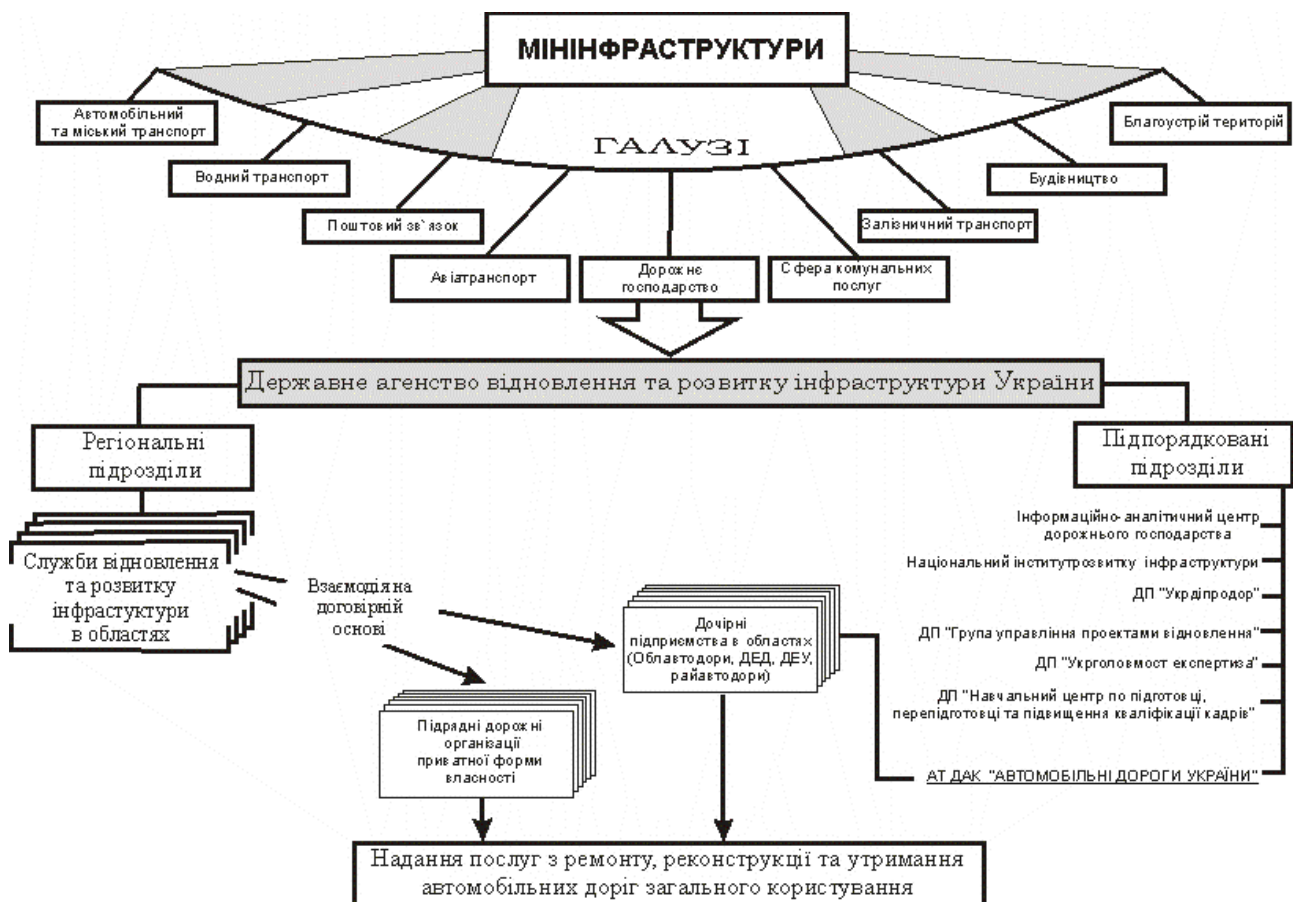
МІНІНФРАСТРУКТУРИ

ГАЛУЗІ

Автомобільний та міський транспорт

Водний транспорт

Поштовий зв`язок

Авіатранспорт

Дорожне господарство

Сфера комунальних послуг

Залізничний транспорт

Будівництво

Благоустрій територій

Державне агенство відновлення та розвитку інфраструктури України

Регіональні підрозділи

Підпорядковані підрозділи

Служби відновлення та розвитку інфраструктури в областях

Взаємодія на договірній основі

Інформаційно-аналітичний центр дорожнього господарства

Національний інститутрозвитку інфраструктури

ДП "Укрдіпродор"

ДП "Група управління проектами відновлення"

ДП "Укрголовмост експертиза"

ДП "Навчальний центр по підготовці, перепідготовці та підвищення кваліфікації кадрів"

АТ ДАК "АВТОМОБІЛЬНІ ДОРОГИ УКРАЇНИ"

Дочірні підприємства в областях (Облавтодори, ДЕД, ДЕУ, райавтодори)

Підрядні дорожні організації приватної форми власності

Надання послуг з ремонту, реконструкції та утримання автомобільних доріг загального користування